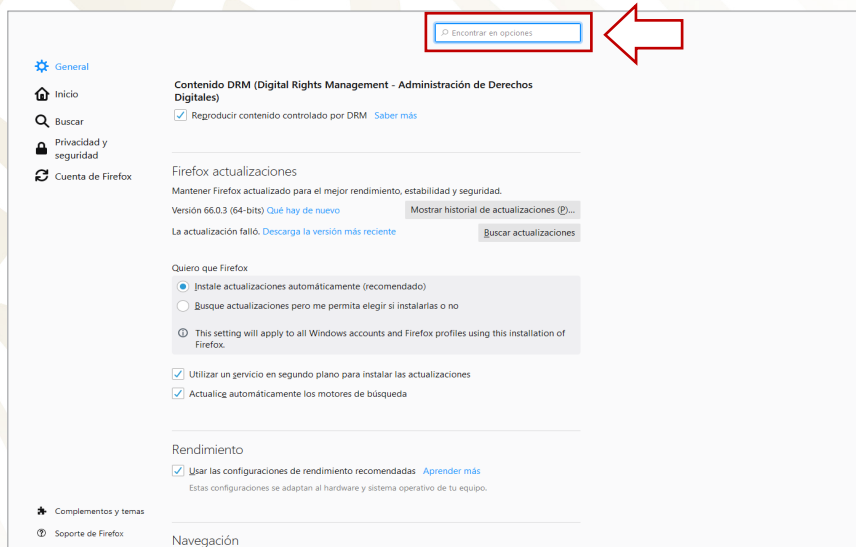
Encontrar en opciones

General
Inicio
Buscar
Privacidad y seguridad
Cuenta de Firefox

Contenido DRM (Digital Rights Management - Administración de Derechos Digitales)

Reproducir contenido controlado por DRM Saber más

Firefox actualizaciones

Mantener Firefox actualizado para el mejor rendimiento, estabilidad y seguridad.

Versión 66.0.3 (64-bits) Qué hay de nuevo

Mostrar historial de actualizaciones (P)...

La actualización falló. Descarga la versión más reciente

Buscar actualizaciones

Quiero que Firefox

Instale actualizaciones automáticamente (recomendado)

Busque actualizaciones pero me permita elegir si instalarlas o no

This setting will apply to all Windows accounts and Firefox profiles using this installation of Firefox.

Utilizar un servicio en segundo plano para instalar las actualizaciones

Actualice automáticamente los motores de búsqueda

Rendimiento

Usar las configuraciones de rendimiento recomendadas Aprender más

Estas configuraciones se adaptan al hardware y sistema operativo de tu equipo.

Complementos y temas
Soporte de Firefox

Navegación